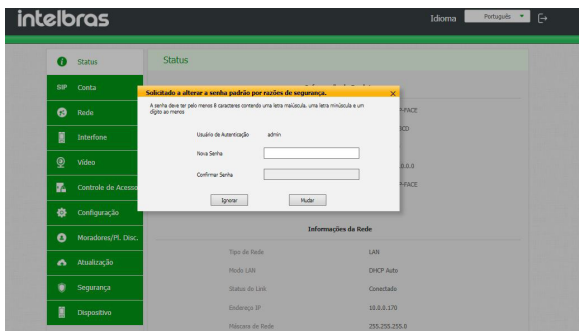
intelbras

Idioma Português

Status
Conta
Rede
Interfone
Vídeo
Controle de Acesso
Configuração
Moradores/Pl. Disc.
Atualização
Segurança
Dispositivo

Status

Solicitado a alterar a senha padrão por razões de segurança.

A senha deve ter pelo menos 8 caracteres contendo uma letra maiúscula, uma letra minúscula e um dígito ao menos

Usuário de Autenticação admin

Nova Senha

Confirmar Senha

Ignorar Mudar

-FACE
CO
0.0.0
-FACE

Informações da Rede

Tipo de Rede LAN
Modo LAN DHCP Auto
Status do Link Conectado
Endereço IP 10.0.0.170
Máscara de Rede 255.255.255.0